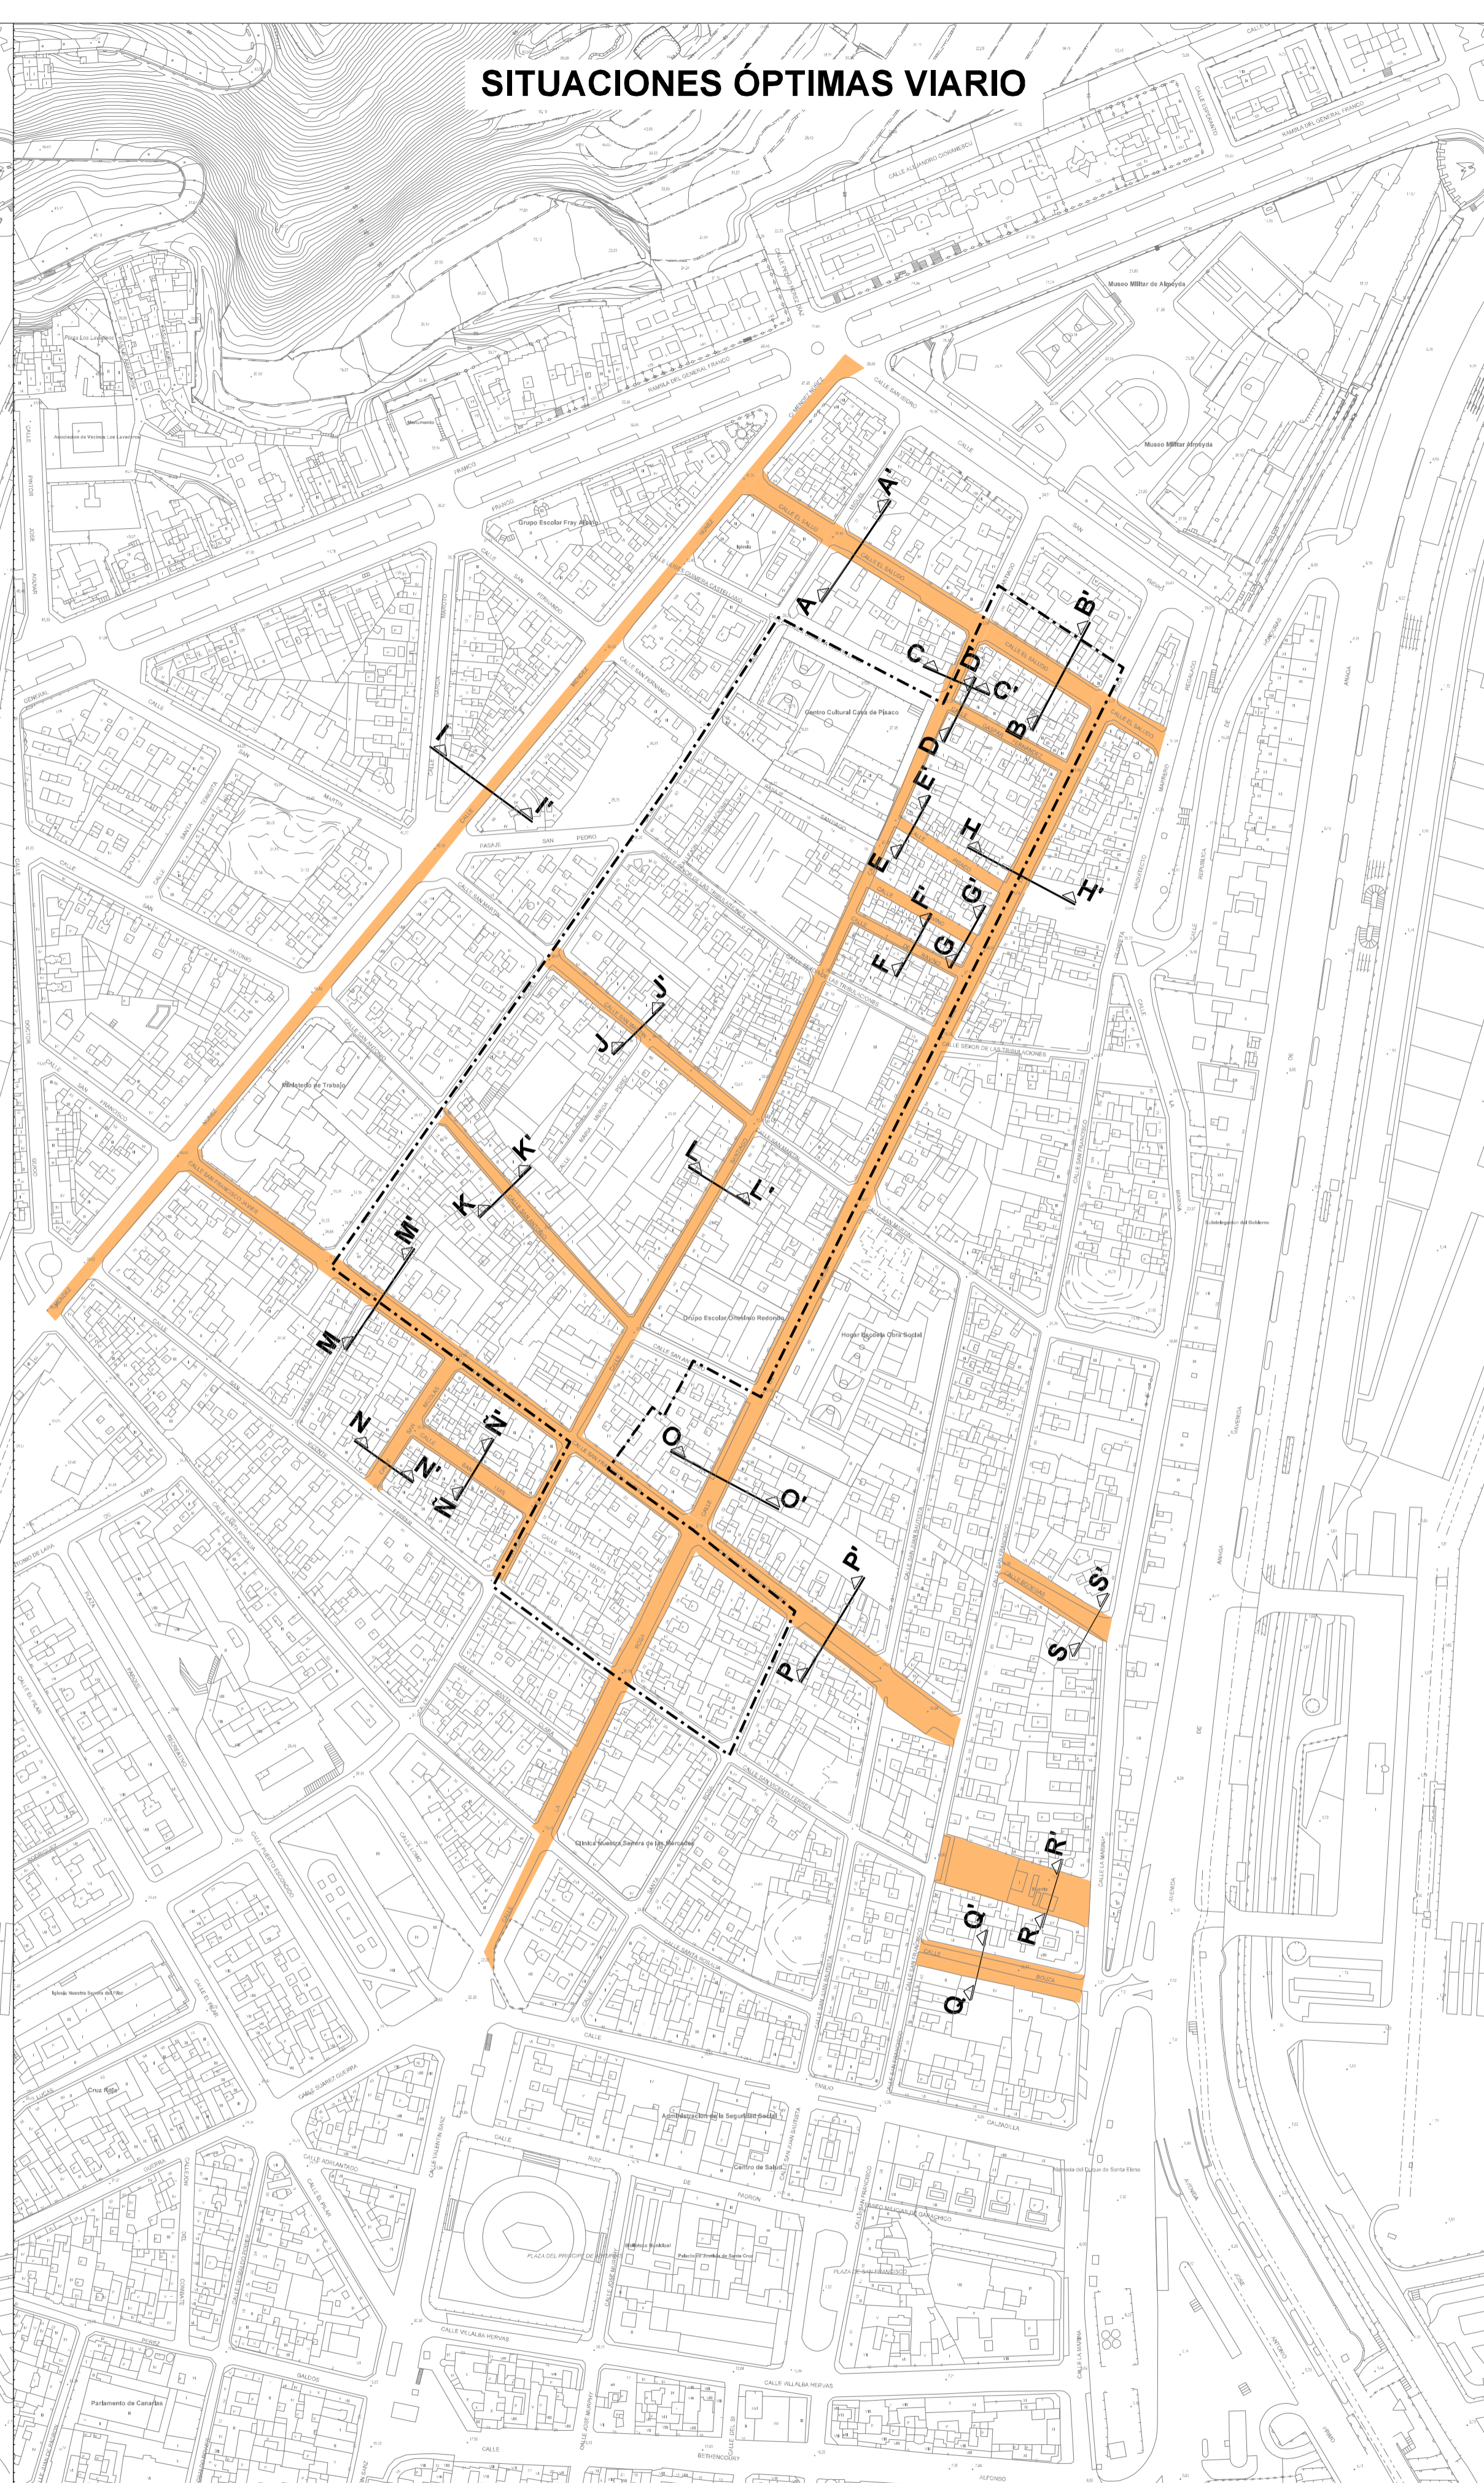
SITUACIONES ÓPTIMAS VIARIO

A A'
B B'
C C'
D D'
E E'
F F'
G G'
H H'
I I'
J J'
K K'
L L'
M M'
N N'
Ñ Ñ'
O O'
P P'
Q Q'
R R'
S S'

Museo Militar de Almeyda
Centro Cultural Casa de Pasaco
Grupo Escolar Fray Albino
Ministerio de Trabajo
Grupo Escolar Cristino Redondo
Hogar Escuela Obra Social
Clínica Nuestra Señora de los Remedios
Parlamento de Canarias
Centro de Salud
Cruz Roja
CALLE EL SALUDO
CALLE SAN FRANCISCO
CALLE VILLALBA HERVAS
CALLE SANTA ROSALIA
CALLE LA MARINA
CALLE SAN VICENTE FERRER
RAMBLA DEL GENERAL FRANCO
PLAZA DEL PRINCIPE DE ASTURIAS